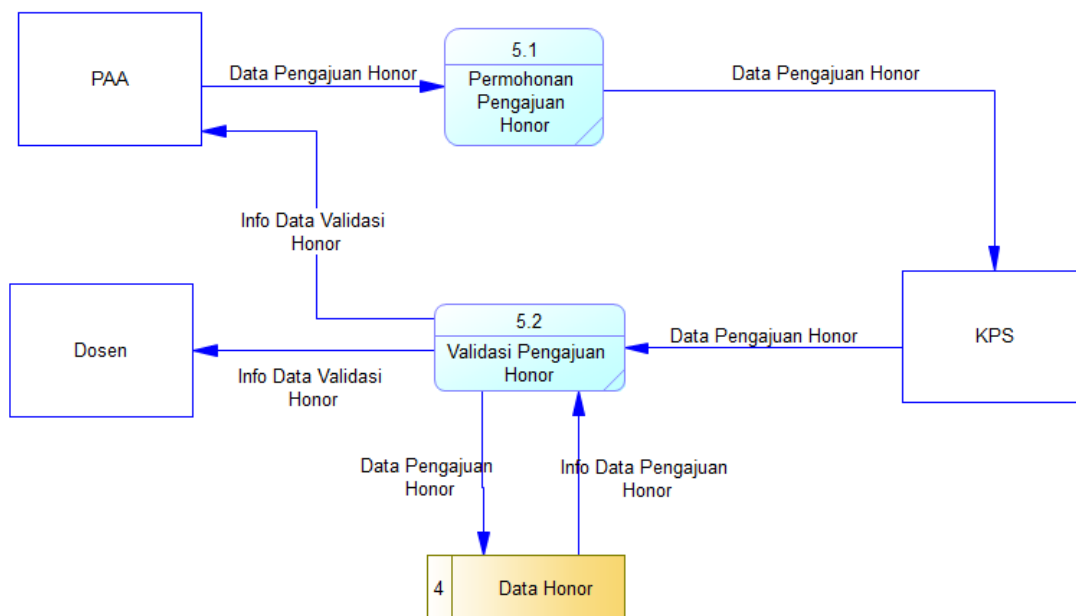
PAA

Data Pengajuan Honor

5.1

Permohonan Pengajuan Honor

Data Pengajuan Honor

Info Data Validasi Honor

KPS

Dosen

5.2

Validasi Pengajuan Honor

Data Pengajuan Honor

Info Data Validasi Honor

Data Pengajuan Honor

Info Data Pengajuan Honor

4

Data Honor